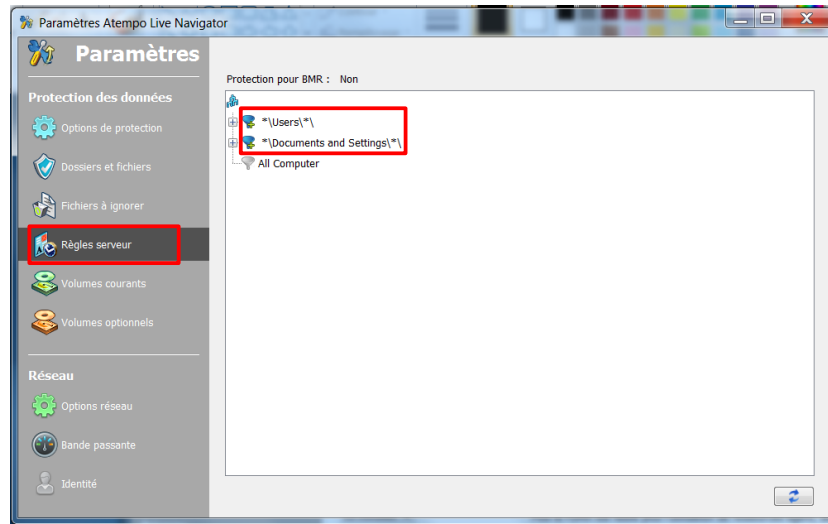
Paramètres Atempo Live Navigator

Paramètres

Protection des données

Options de protection

Dossiers et fichiers

Fichiers à ignorer

Règles serveur

Volumes courants

Volumes optionnels

Réseau

Options réseau

Bande passante

Identité

Protection pour BMR : Non

*\Users\*\

*\Documents and Settings\*\

All Computer